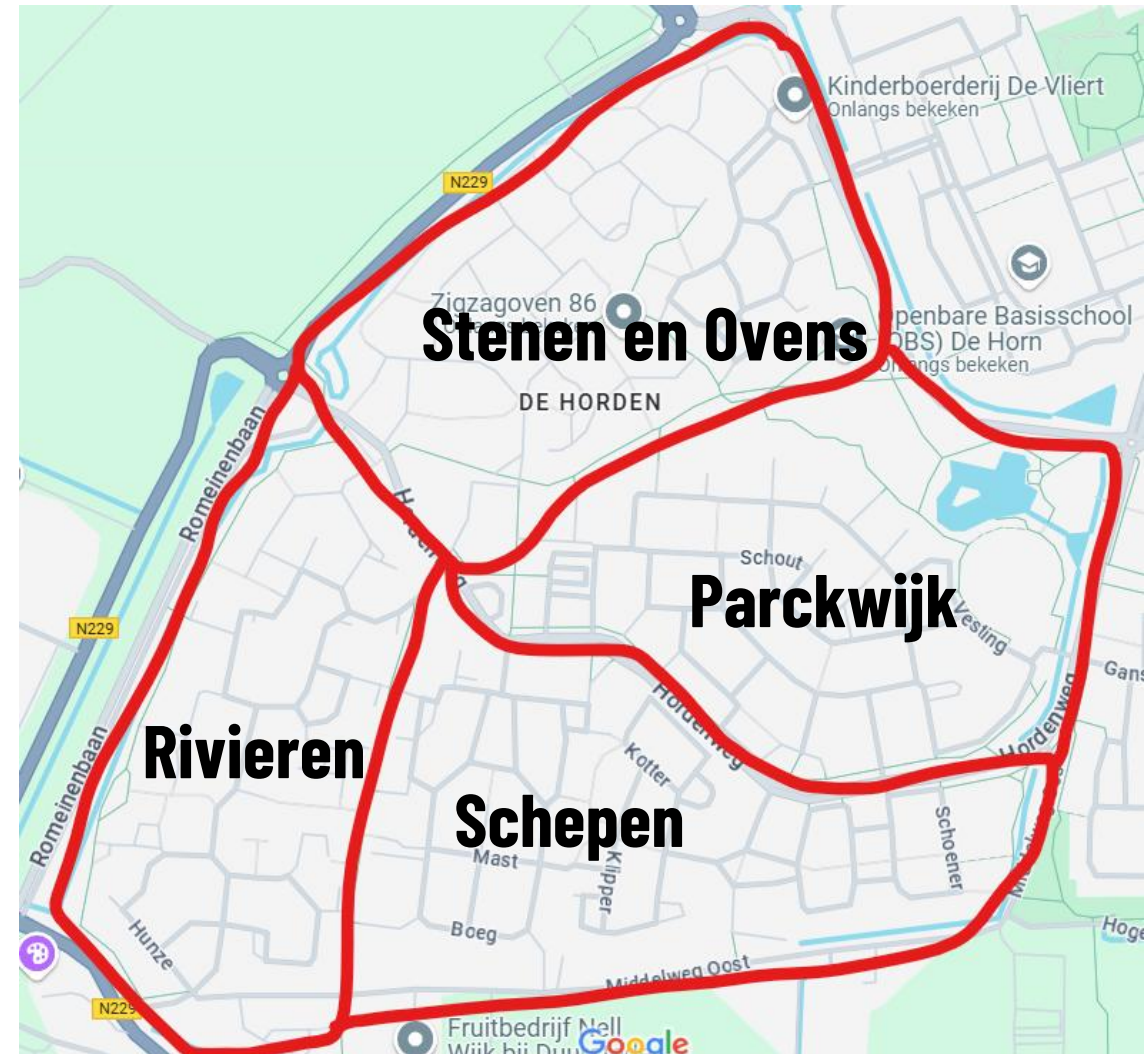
Kinderboerderij De Vliert
Onlangs bekeken

N229

Zigzagoven 86
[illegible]

Stenen en Ovens

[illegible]penbare Basisschool
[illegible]DBS) De Horn
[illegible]ngs bekeken

DE HORDEN

Romeinenbaan

Horden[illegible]

Schout

Parckwijk

Vesting

N229

Gans

Hordenweg

Hordenweg

Rivieren

Kotter

Schepen

Romeinenbaan

Mast

Klipper

Schoener

Boeg

Hunze

Hoge

Middelweg Oost

N229

Fruitbedrijf Nell
Wijk bij Du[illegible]

Google